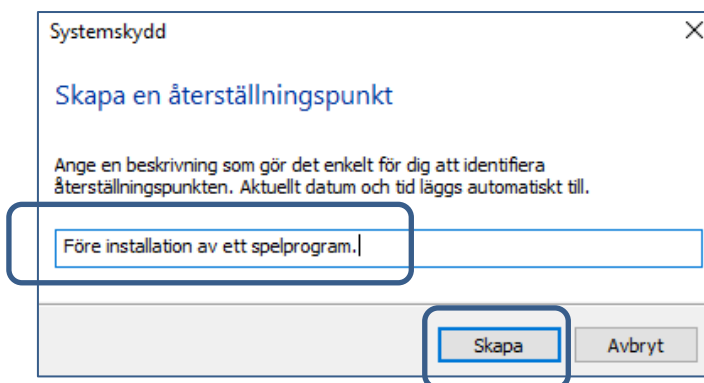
Systemskydd

×

Skapa en återställningspunkt

Ange en beskrivning som gör det enkelt för dig att identifiera återställningspunkten. Aktuellt datum och tid läggs automatiskt till.

Före installation av ett spelprogram.

Skapa

Avbryt